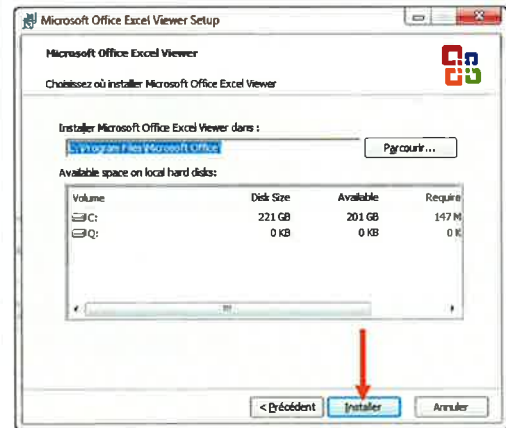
Microsoft Office Excel Viewer Setup

Microsoft Office Excel Viewer

Choisissez où installer Microsoft Office Excel Viewer

Installer Microsoft Office Excel Viewer dans :

C:\Program Files\Microsoft Office\

Parcourir...

Available space on local hard disks:

| Volume | Disk Size | Available | Require |
|---|---|---|---|
| C: | 221 GB | 201 GB | 147 M |
| Q: | 0 KB | 0 KB | 0 K |

< Précédent

Installer

Annuler